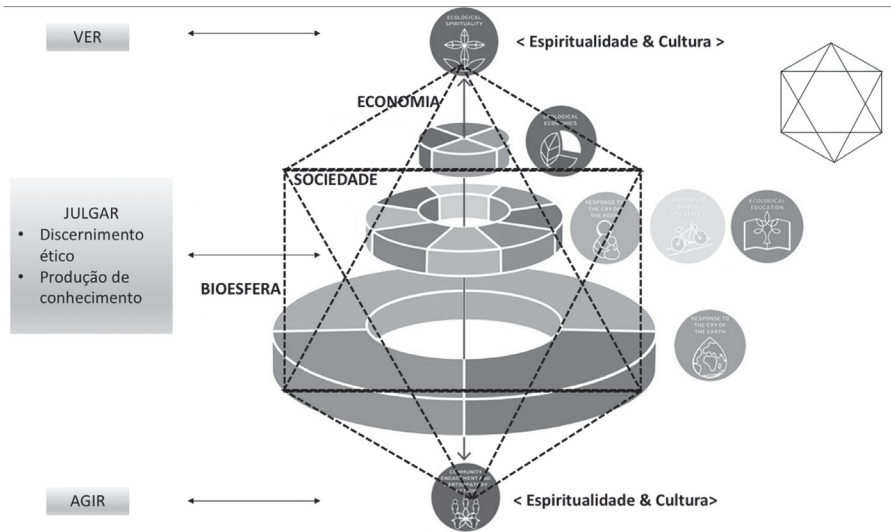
VER

ECOLOGICAL SPIRITUALITY

< Espiritualidade & Cultura >

ECONOMIA

ECOLOGICAL ECONOMICS

SOCIEDADE

JULGAR
• Discernimento ético
• Produção de conhecimento

RESPONSE TO THE CRY OF THE POOR

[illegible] SIMPLE LIFESTYLES

ECOLOGICAL EDUCATION

BIOESFERA

RESPONSE TO THE CRY OF THE EARTH

AGIR

COMMUNITY ENGAGEMENT AND PARTICIPATORY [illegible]

< Espiritualidade & Cultura>